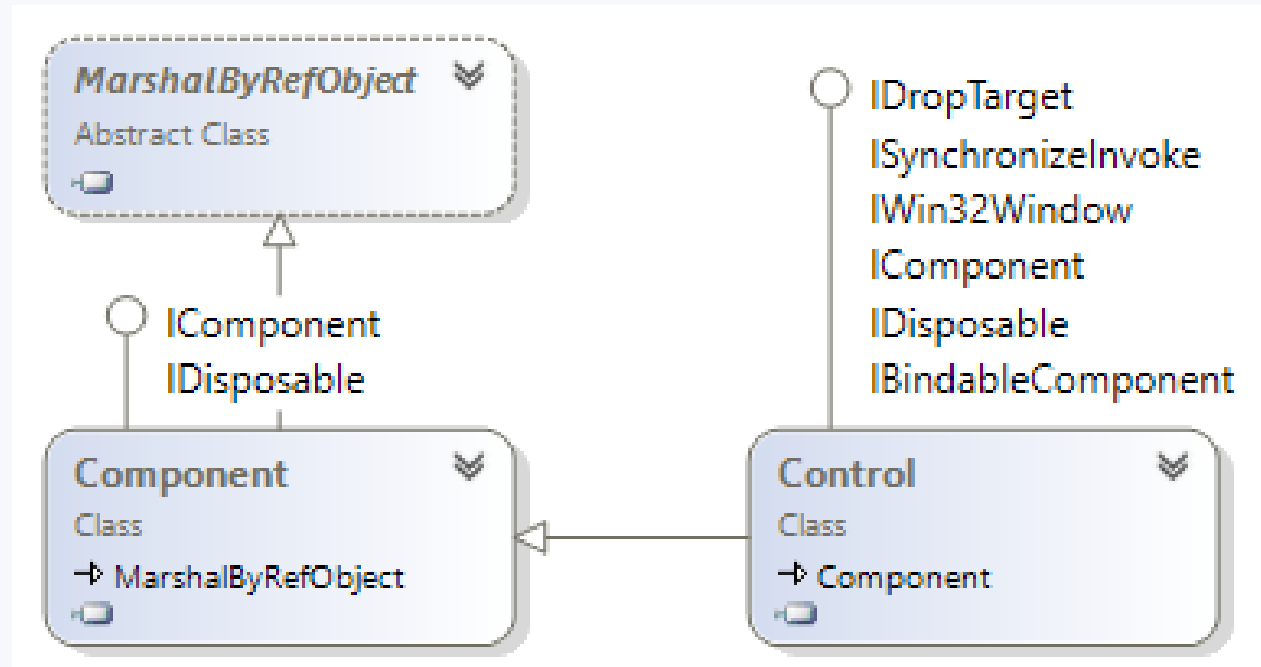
MarshalByRefObject
Abstract Class

IComponent
IDisposable

Component
Class
MarshalByRefObject

IDropTarget
ISynchronizeInvoke
IWin32Window
IComponent
IDisposable
IBindableComponent

Control
Class
Component